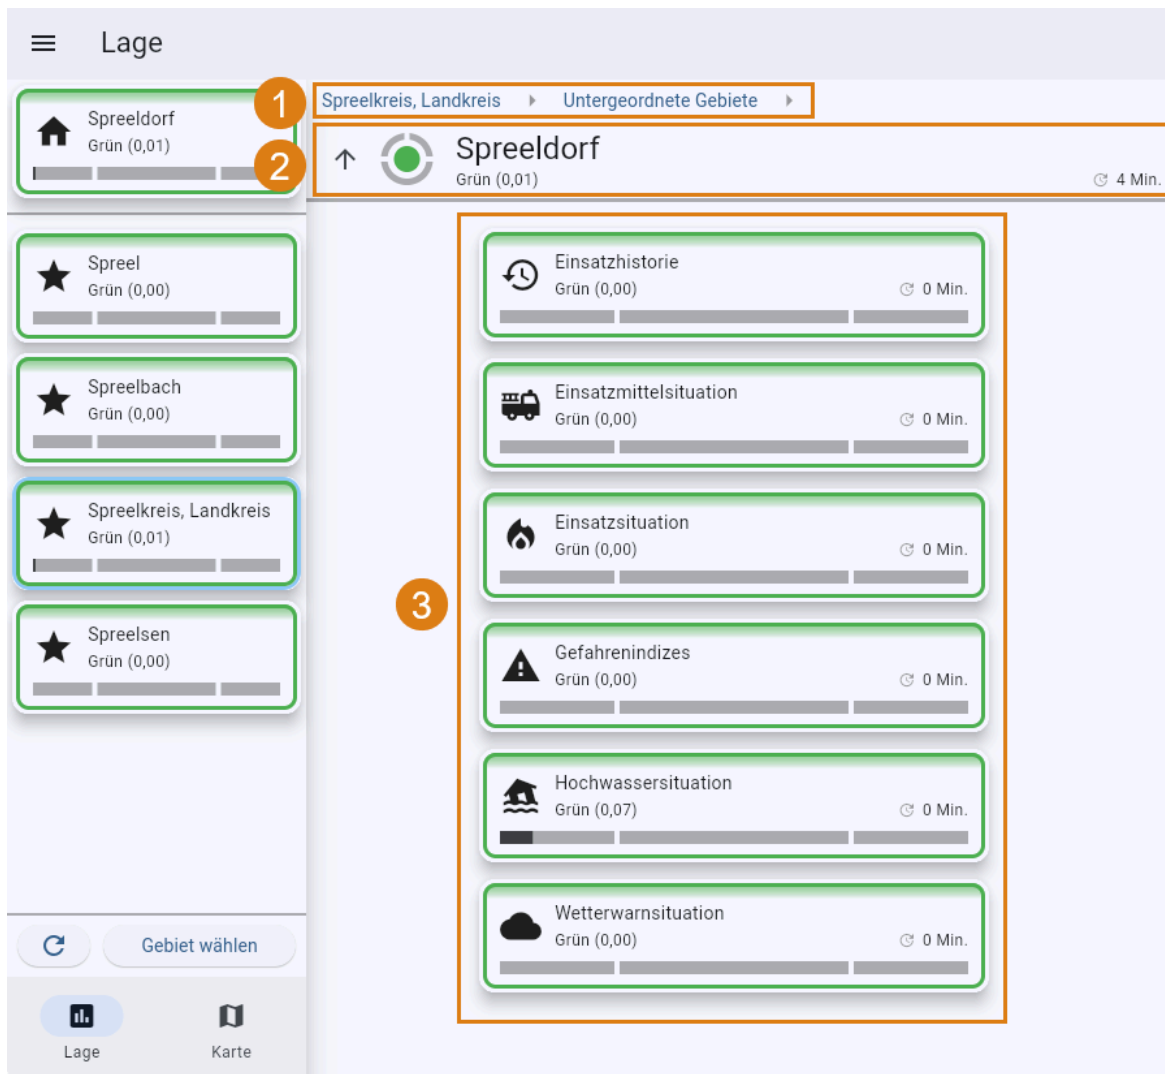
Lage

Spreeldorf
Grün (0,01)

1
Spreelkreis, Landkreis ▸ Untergeordnete Gebiete ▸

2
Spreeldorf
Grün (0,01)
4 Min.

Spreel
Grün (0,00)

Spreelbach
Grün (0,00)

Spreelkreis, Landkreis
Grün (0,01)

Spreelsen
Grün (0,00)

3

Einsatzhistorie
Grün (0,00)
0 Min.

Einsatzmittelsituation
Grün (0,00)
0 Min.

Einsatzsituation
Grün (0,00)
0 Min.

Gefahrenindizes
Grün (0,00)
0 Min.

Hochwassersituation
Grün (0,07)
0 Min.

Wetterwarnsituation
Grün (0,00)
0 Min.

Gebiet wählen

Lage
Karte